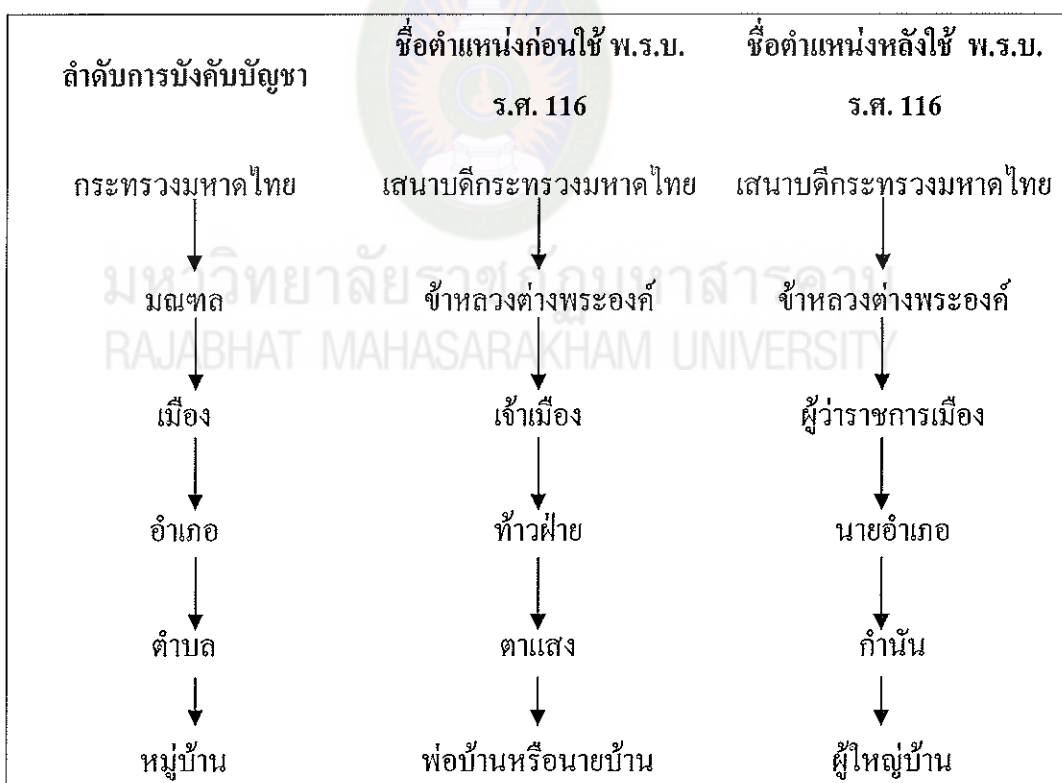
| ลำดับการบังคับบัญชา | ชื่อตำแหน่งก่อนใช้ พ.ร.บ. ร.ศ. 116 | ชื่อตำแหน่งหลังใช้ พ.ร.บ. ร.ศ. 116 |
|---|---|---|
| กระทรวงมหาดไทย | เสนาบดีกระทรวงมหาดไทย | เสนาบดีกระทรวงมหาดไทย |
| มณฑล | ข้าหลวงต่างพระองค์ | ข้าหลวงต่างพระองค์ |
| เมือง | เจ้าเมือง | ผู้ว่าราชการเมือง |
| อำเภอ | ท้าวฝ่าย | นายอำเภอ |
| ตำบล | ตาแสง | กำนัน |
| หมู่บ้าน | พ่อบ้านหรือนายบ้าน | ผู้ใหญ่บ้าน |

มหาวิทยาลัยราชภัฏมหาสารคาม
RAJABHAT MAHASARAKHAM UNIVERSITY